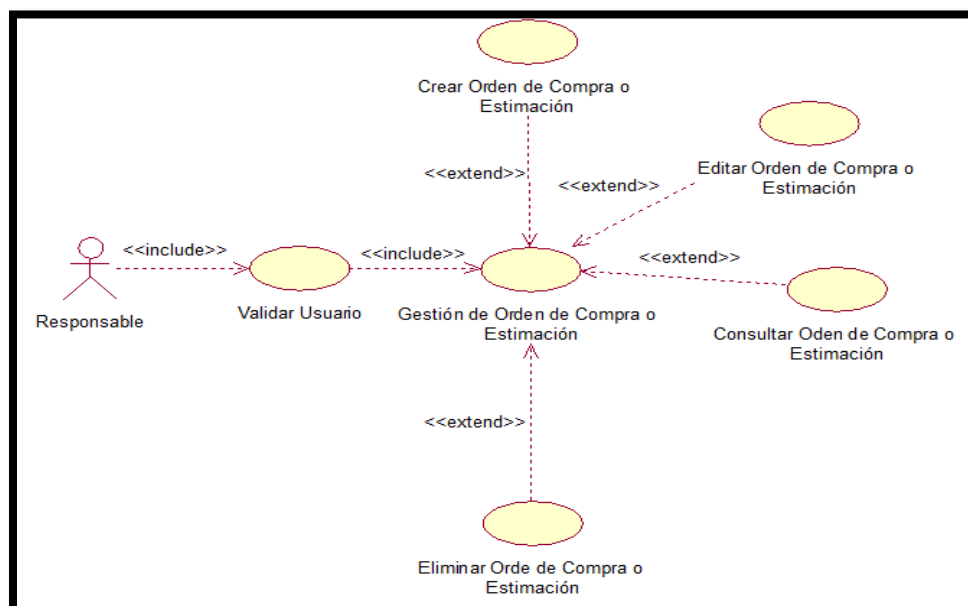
Crear Orden de Compra o Estimación

<<extend>>

<<extend>>

Editar Orden de Compra o Estimación

<<include>>

<<include>>

<<extend>>

Responsable

Validar Usuario

Gestión de Orden de Compra o Estimación

Consultar Oden de Compra o Estimación

<<extend>>

Eliminar Orde de Compra o Estimación